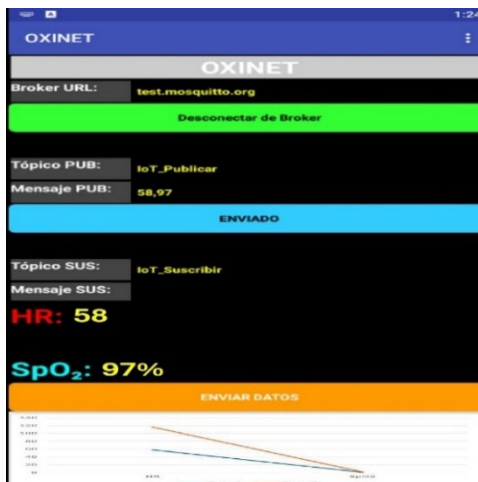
1:24

OXINET

OXINET

Broker URL: test.mosquitto.org

Desconectar de Broker

Tópico PUB: IoT_Publicar

Mensaje PUB: 58,97

ENVIADO

Tópico SUS: IoT_Suscribir

Mensaje SUS:

HR: 58

$SpO_2$: 97%

ENVIAR DATOS

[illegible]

HR

SpO2